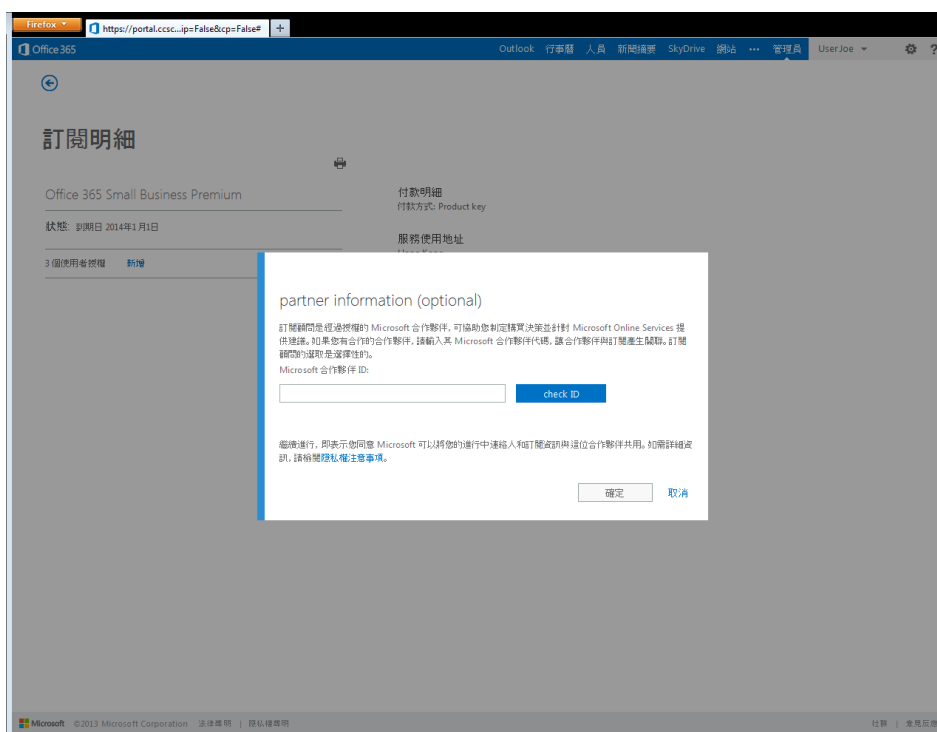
Firefox
https://portal.ccsc...ip=False&cp=False#
+

Office 365
Outlook 行事曆 人員 新聞摘要 SkyDrive 網站 ··· 管理員 UserJoe ?

訂閱明細

Office 365 Small Business Premium

狀態: 到期日 2014年1月1日

3 個使用者授權 新增

付款明細
付款方式: Product key

服務使用地址

partner information (optional)

訂閱顧問是經過授權的 Microsoft 合作夥伴，可協助您制定購買決策並針對 Microsoft Online Services 提供建議。如果您有合作的合作夥伴，請輸入其 Microsoft 合作夥伴代碼，讓合作夥伴與訂閱產生關聯。訂閱顧問的選取是選擇性的。

Microsoft 合作夥伴 ID:

check ID

繼續進行，即表示您同意 Microsoft 可以將您的進行中連絡人和訂閱資訊與這位合作夥伴共用。如需詳細資訊，請檢閱隱私權注意事項。

確定 取消

Microsoft ©2013 Microsoft Corporation 法律聲明 | 隱私權聲明

社群 | 意見反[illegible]